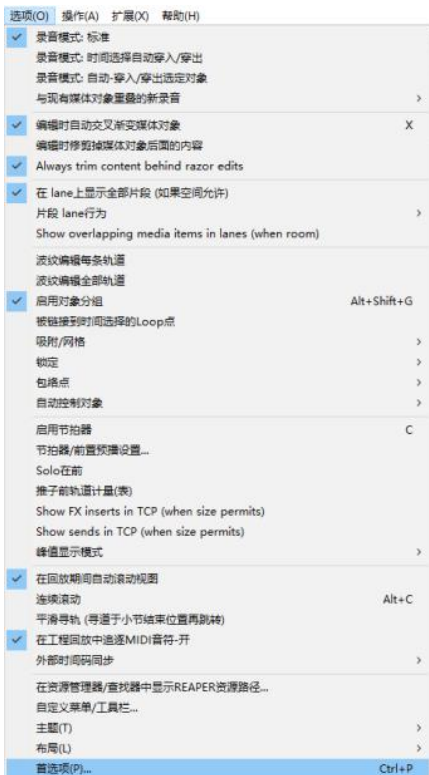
选项(O) 操作(A) 扩展(X) 帮助(H)

录音模式: 标准
录音模式: 时间选择自动穿入/穿出
录音模式: 自动-穿入/穿出选定对象
与现有媒体对象重叠的新录音 >

编辑时自动交叉渐变媒体对象 X
编辑时修剪掉媒体对象后面的内容
Always trim content behind razor edits

在 lane上显示全部片段 (如果空间允许)
片段 lane行为 >
Show overlapping media items in lanes (when room)

波纹编辑每条轨道
波纹编辑全部轨道
启用对象分组 Alt+Shift+G
被链接到时间选择的Loop点
吸附/网格 >
锁定 >
包络点 >
自动控制对象 >

启用节拍器 C
节拍器/前置预揽设置...
Solo在前
推子前轨道计量(表)
Show FX inserts in TCP (when size permits)
Show sends in TCP (when size permits)
峰值显示模式 >

在回放期间自动滚动视图
连续滚动 Alt+C
平滑寻轨 (寻道于小节结束位置再跳转)
在工程回放中追逐MIDI音符-开
外部时间码同步 >

在资源管理器/查找器中显示REAPER资源路径...
自定义菜单/工具栏...
主题(T) >
布局(L) >
首选项(P)... Ctrl+P